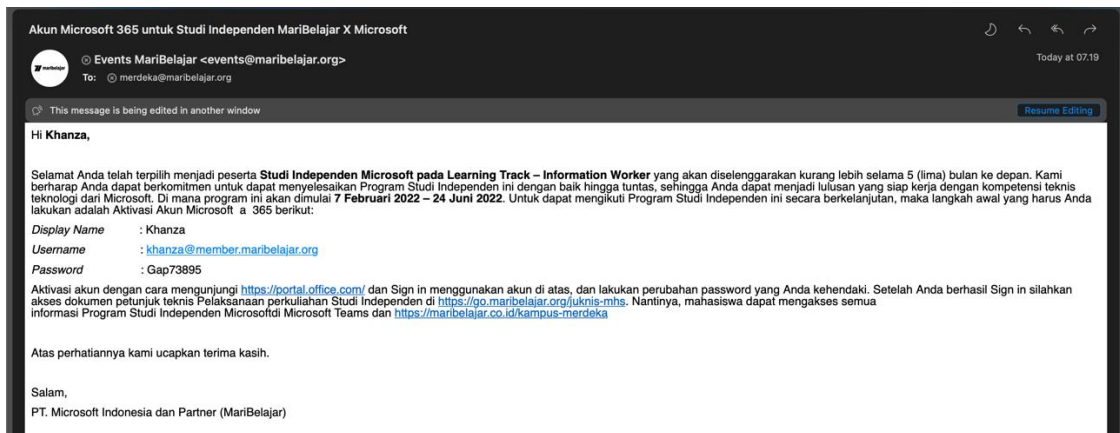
Akun Microsoft 365 untuk Studi Independen MariBelajar X Microsoft

Today at 07.19

maribelajar

Events MariBelajar <events@maribelajar.org>
To: merdeka@maribelajar.org

This message is being edited in another window

Resume Editing

Hi Khanza,

Selamat Anda telah terpilih menjadi peserta Studi Independen Microsoft pada Learning Track – Information Worker yang akan diselenggarakan kurang lebih selama 5 (lima) bulan ke depan. Kami berharap Anda dapat berkomitmen untuk dapat menyelesaikan Program Studi Independen ini dengan baik hingga tuntas, sehingga Anda dapat menjadi lulusan yang siap kerja dengan kompetensi teknis teknologi dari Microsoft. Di mana program ini akan dimulai 7 Februari 2022 – 24 Juni 2022. Untuk dapat mengikuti Program Studi Independen ini secara berkelanjutan, maka langkah awal yang harus Anda lakukan adalah Aktivasi Akun Microsoft a 365 berikut:

Display Name : Khanza
Username : khanza@member.maribelajar.org
Password : Gap73895

Aktivasi akun dengan cara mengunjungi https://portal.office.com/ dan Sign in menggunakan akun di atas, dan lakukan perubahan password yang Anda kehendaki. Setelah Anda berhasil Sign in silahkan akses dokumen petunjuk teknis Pelaksanaan perkuliahan Studi Independen di https://go.maribelajar.org/juknis-mhs. Nantinya, mahasiswa dapat mengakses semua informasi Program Studi Independen Microsoftdi Microsoft Teams dan https://maribelajar.co.id/kampus-merdeka

Atas perhatiannya kami ucapkan terima kasih.

Salam,

PT. Microsoft Indonesia dan Partner (MariBelajar)